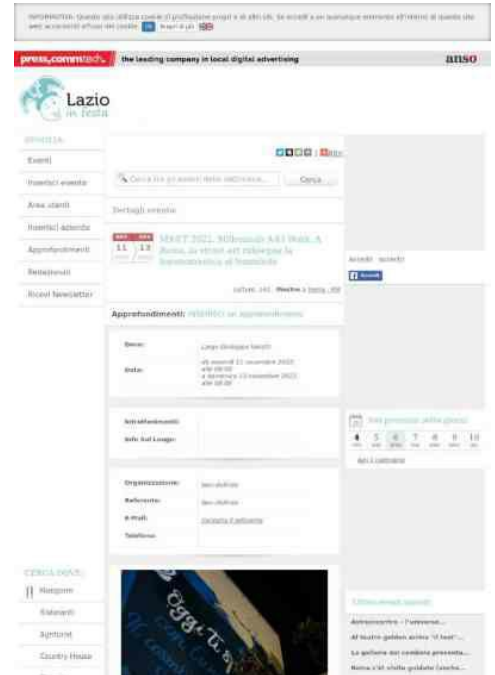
INFORMATIVA: Questo sito utilizza cookie di profilazione propri e di altri siti. Se accedi a un qualunque elemento all'interno di questo sito web acconsenti all'uso dei cookie. OK Scopri di più

press,commtech. the leading company in local digital advertising anso

Lazio in festa

Eventi

Inserisci evento

Area utenti

Inserisci azienda

Approfondimenti

Redazionali

Ricevi Newsletter

Cerca tra gli eventi della settimana... Cerca

Dettagli evento

11 13

MAXT 2022. Millennials Art Week. A Roma, in vetrina i nuovi talenti e le avanguardie dell'arte contemporanea

Approfondimenti:

Luogo: Largo Giuseppe Veratti

Data: da venerdì 11 novembre 2022 alle 00:00 a domenica 13 novembre 2022 alle 00:00

Info Sul Luogo:

Organizzazione:

Referente:

E-Mail:

Telefono:

CERCA DOVE:

Alberghi

Ristoranti

Agriturismi

Country House

Eventi prossimi della giorni

4 5 6 7 8 9 10

Ultimi eventi inseriti

Al teatro golden arriva "il tost"...

Roma c'è visita guidata...